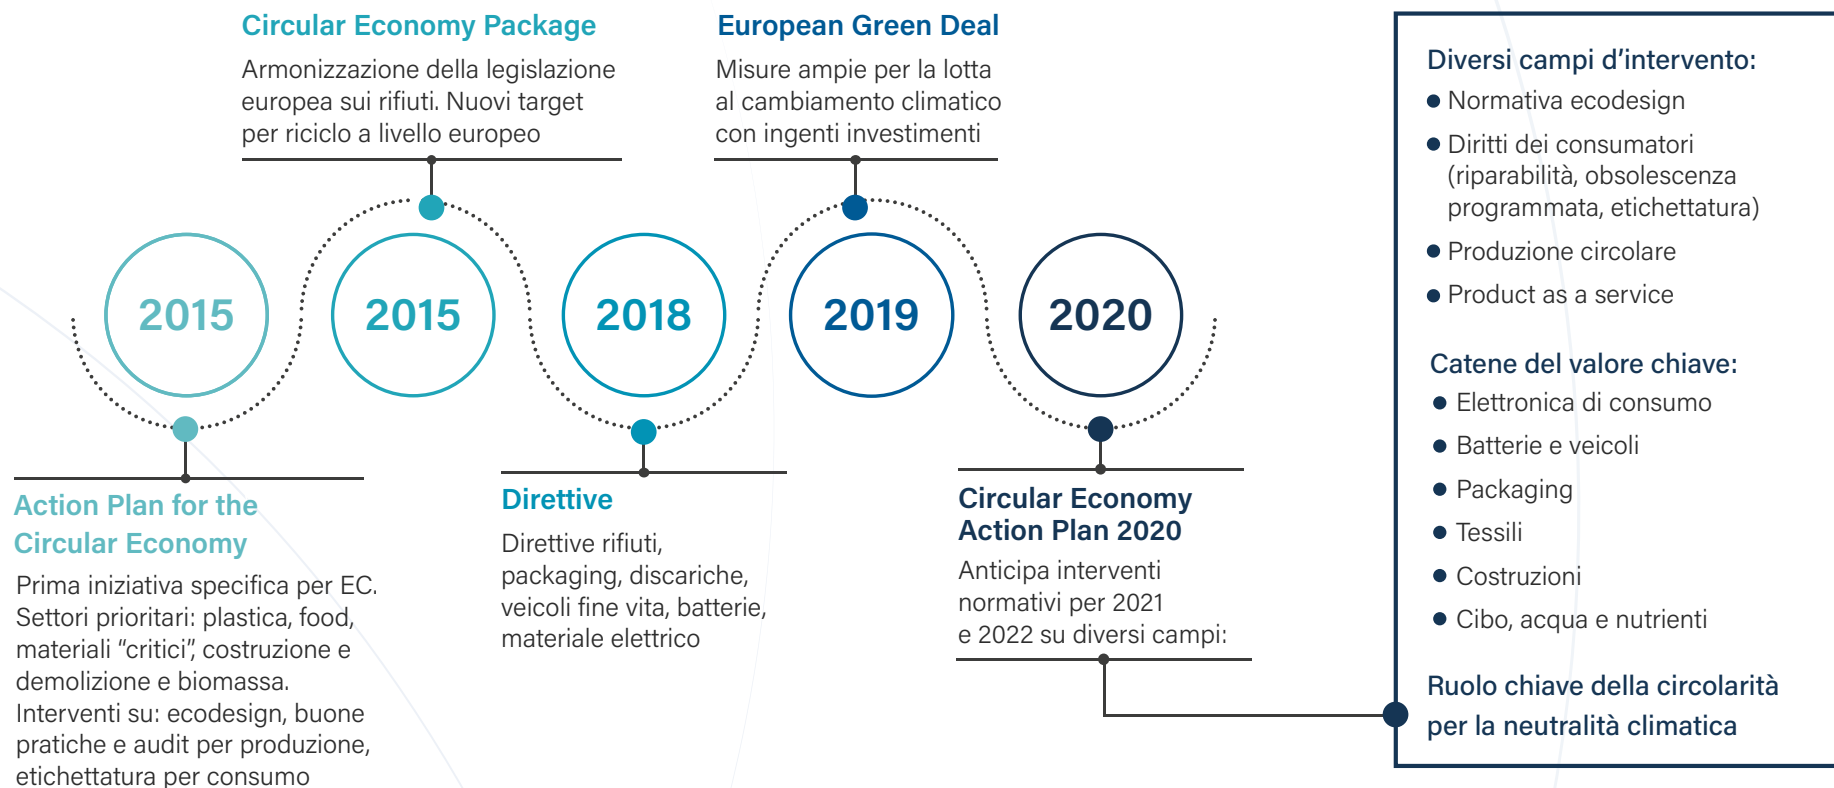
Circular Economy Package

Armonizzazione della legislazione europea sui rifiuti. Nuovi target per riciclo a livello europeo

European Green Deal

Misure ampie per la lotta al cambiamento climatico con ingenti investimenti

2015

2015

2018

2019

2020

Action Plan for the Circular Economy

Prima iniziativa specifica per EC. Settori prioritari: plastica, food, materiali "critici", costruzione e demolizione e biomassa. Interventi su: ecodesign, buone pratiche e audit per produzione, etichettatura per consumo

Direttive

Direttive rifiuti, packaging, discariche, veicoli fine vita, batterie, materiale elettrico

Circular Economy Action Plan 2020

Anticipa interventi normativi per 2021 e 2022 su diversi campi:

Diversi campi d'intervento:
- Normativa ecodesign
- Diritti dei consumatori (riparabilità, obsolescenza programmata, etichettatura)
- Produzione circolare
- Product as a service

Catene del valore chiave:
- Elettronica di consumo
- Batterie e veicoli
- Packaging
- Tessili
- Costruzioni
- Cibo, acqua e nutrienti

Ruolo chiave della circolarità per la neutralità climatica